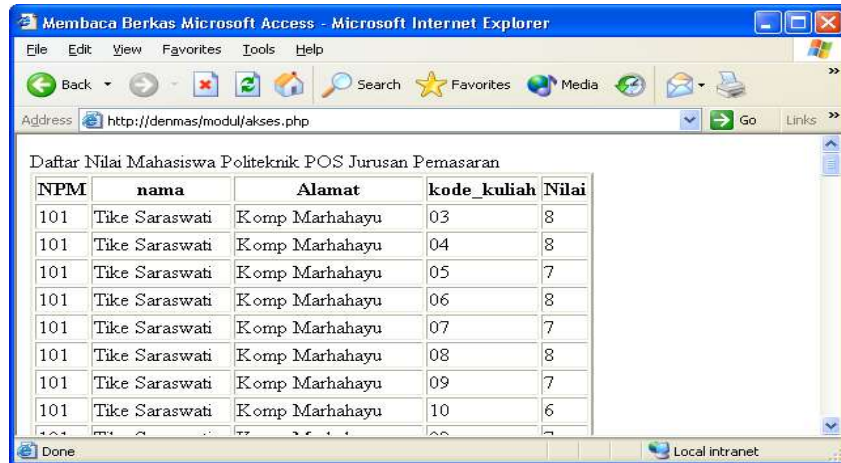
Membaca Berkas Microsoft Access - Microsoft Internet Explorer

File Edit View Favorites Tools Help

Back Search Favorites Media

Address http://denmas/modul/akses.php Go Links

Daftar Nilai Mahasiswa Politeknik POS Jurusan Pemasaran

| NPM | nama | Alamat | kode_kuliah | Nilai |
|---|---|---|---|---|
| 101 | Tike Saraswati | Komp Marhahayu | 03 | 8 |
| 101 | Tike Saraswati | Komp Marhahayu | 04 | 8 |
| 101 | Tike Saraswati | Komp Marhahayu | 05 | 7 |
| 101 | Tike Saraswati | Komp Marhahayu | 06 | 8 |
| 101 | Tike Saraswati | Komp Marhahayu | 07 | 7 |
| 101 | Tike Saraswati | Komp Marhahayu | 08 | 8 |
| 101 | Tike Saraswati | Komp Marhahayu | 09 | 7 |
| 101 | Tike Saraswati | Komp Marhahayu | 10 | 6 |
| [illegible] | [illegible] | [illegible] | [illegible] | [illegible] |

Done Local intranet